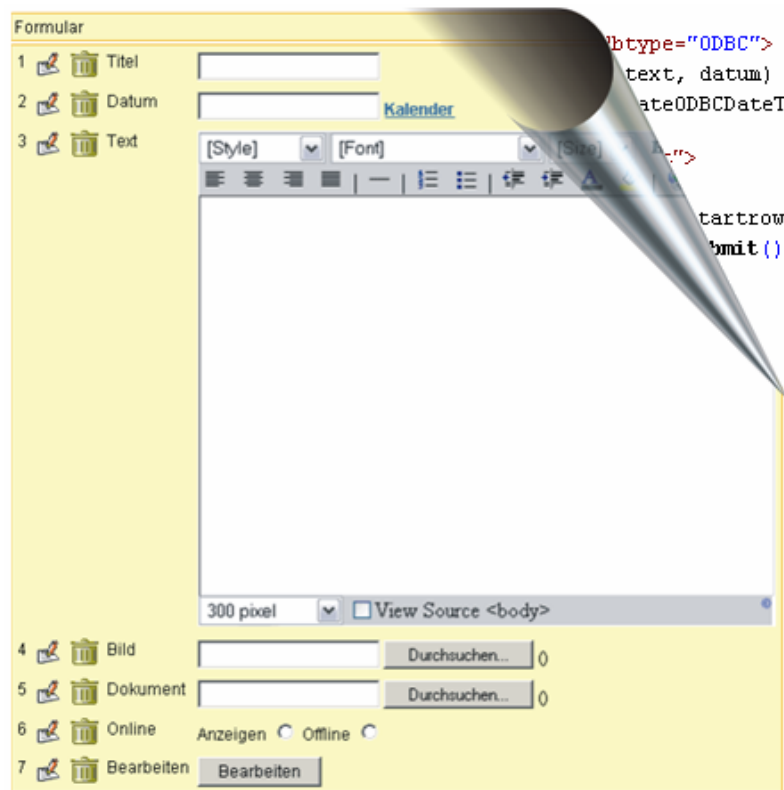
Formular

1 Titel

2 Datum Kalender

3 Text

[Style] [Font] [Size]

300 pixel View Source <body>

4 Bild Durchsuchen... 0

5 Dokument Durchsuchen... 0

6 Online Anzeigen Offline

7 Bearbeiten Bearbeiten

dbtype="ODBC">
text, datum)
ateODBCDateT
-">
tartrow
bmit()